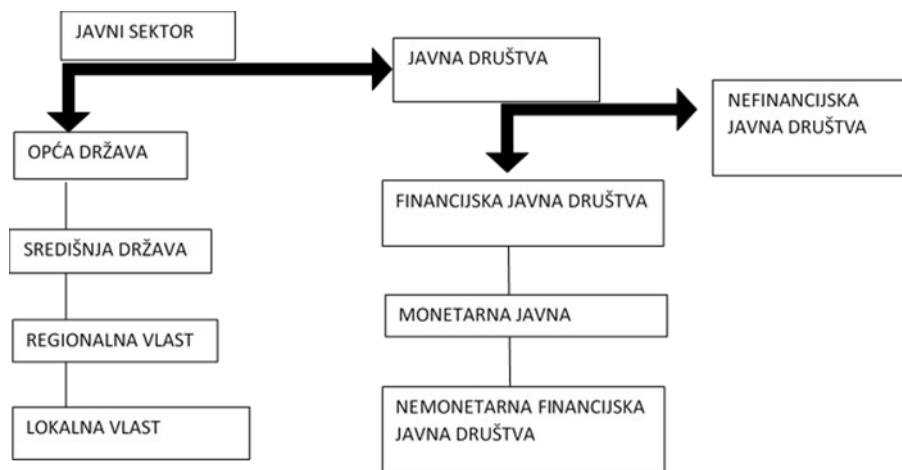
JAVNI SEKTOR

JAVNA DRUŠTVA

NEFINANCIJSKA JAVNA DRUŠTVA

OPĆA DRŽAVA

SREDIŠNJA DRŽAVA

REGIONALNA VLAST

LOKALNA VLAST

FINANCIJSKA JAVNA DRUŠTVA

MONETARNA JAVNA

NEMONETARNA FINANCIJSKA JAVNA DRUŠTVA